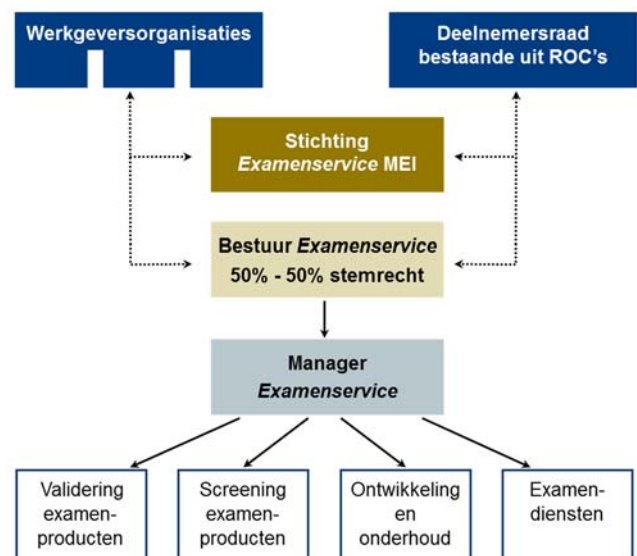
Werkgeversorganisaties

Deelnemersraad bestaande uit ROC's

Stichting *Examenservice* MEI

Bestuur *Examenservice* 50% - 50% stemrecht

Manager *Examenservice*

Validering examenproducten

Screening examenproducten

Ontwikkeling en onderhoud

Examendiensten